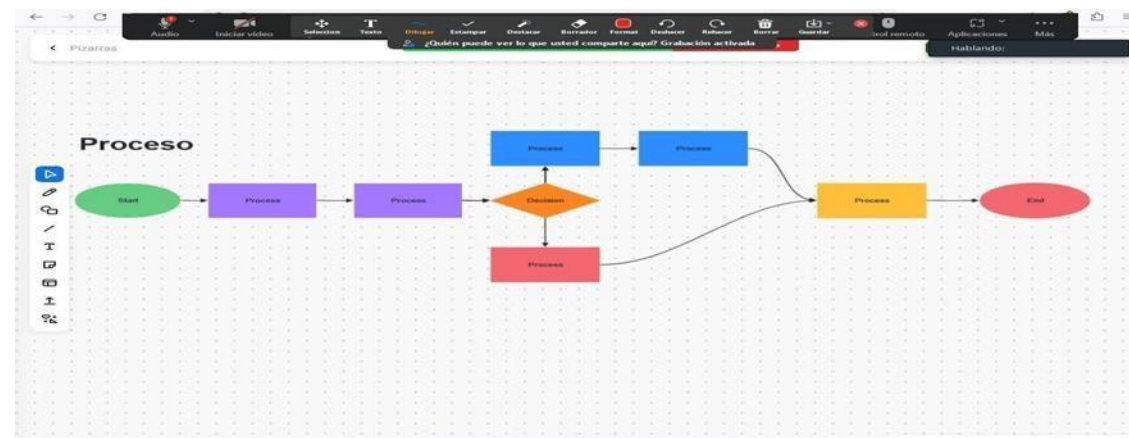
Audio
Iniciar video
Seleccion
Texto
Dibujar
Estampar
Destacar
Borrador
Format
Deshacer
Rehacer
Borrar
Guardar
trol remoto
Aplicaciones
Más
¿Quién puede ver lo que usted comparte aquí? Grabación activada
Hablando:
Pizarras

Proceso

Start
Process
Process
Decision
Process
Process
Process
Process
End